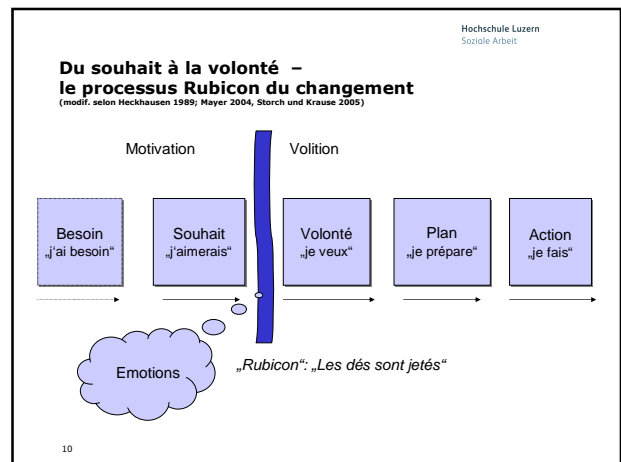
Hochschule Luzern
Soziale Arbeit

**Du souhait à la volonté – le processus Rubicon du changement**
(modif. selon Heckhausen 1989; Mayer 2004, Storch und Krause 2005)

Motivation

Volition

Besoin
„j'ai besoin“

Souhait
„j'aimerais“

Volonté
„je veux“

Plan
„je prépare“

Action
„je fais“

Emotions

„Rubicon“: „Les dés sont jetés“

10